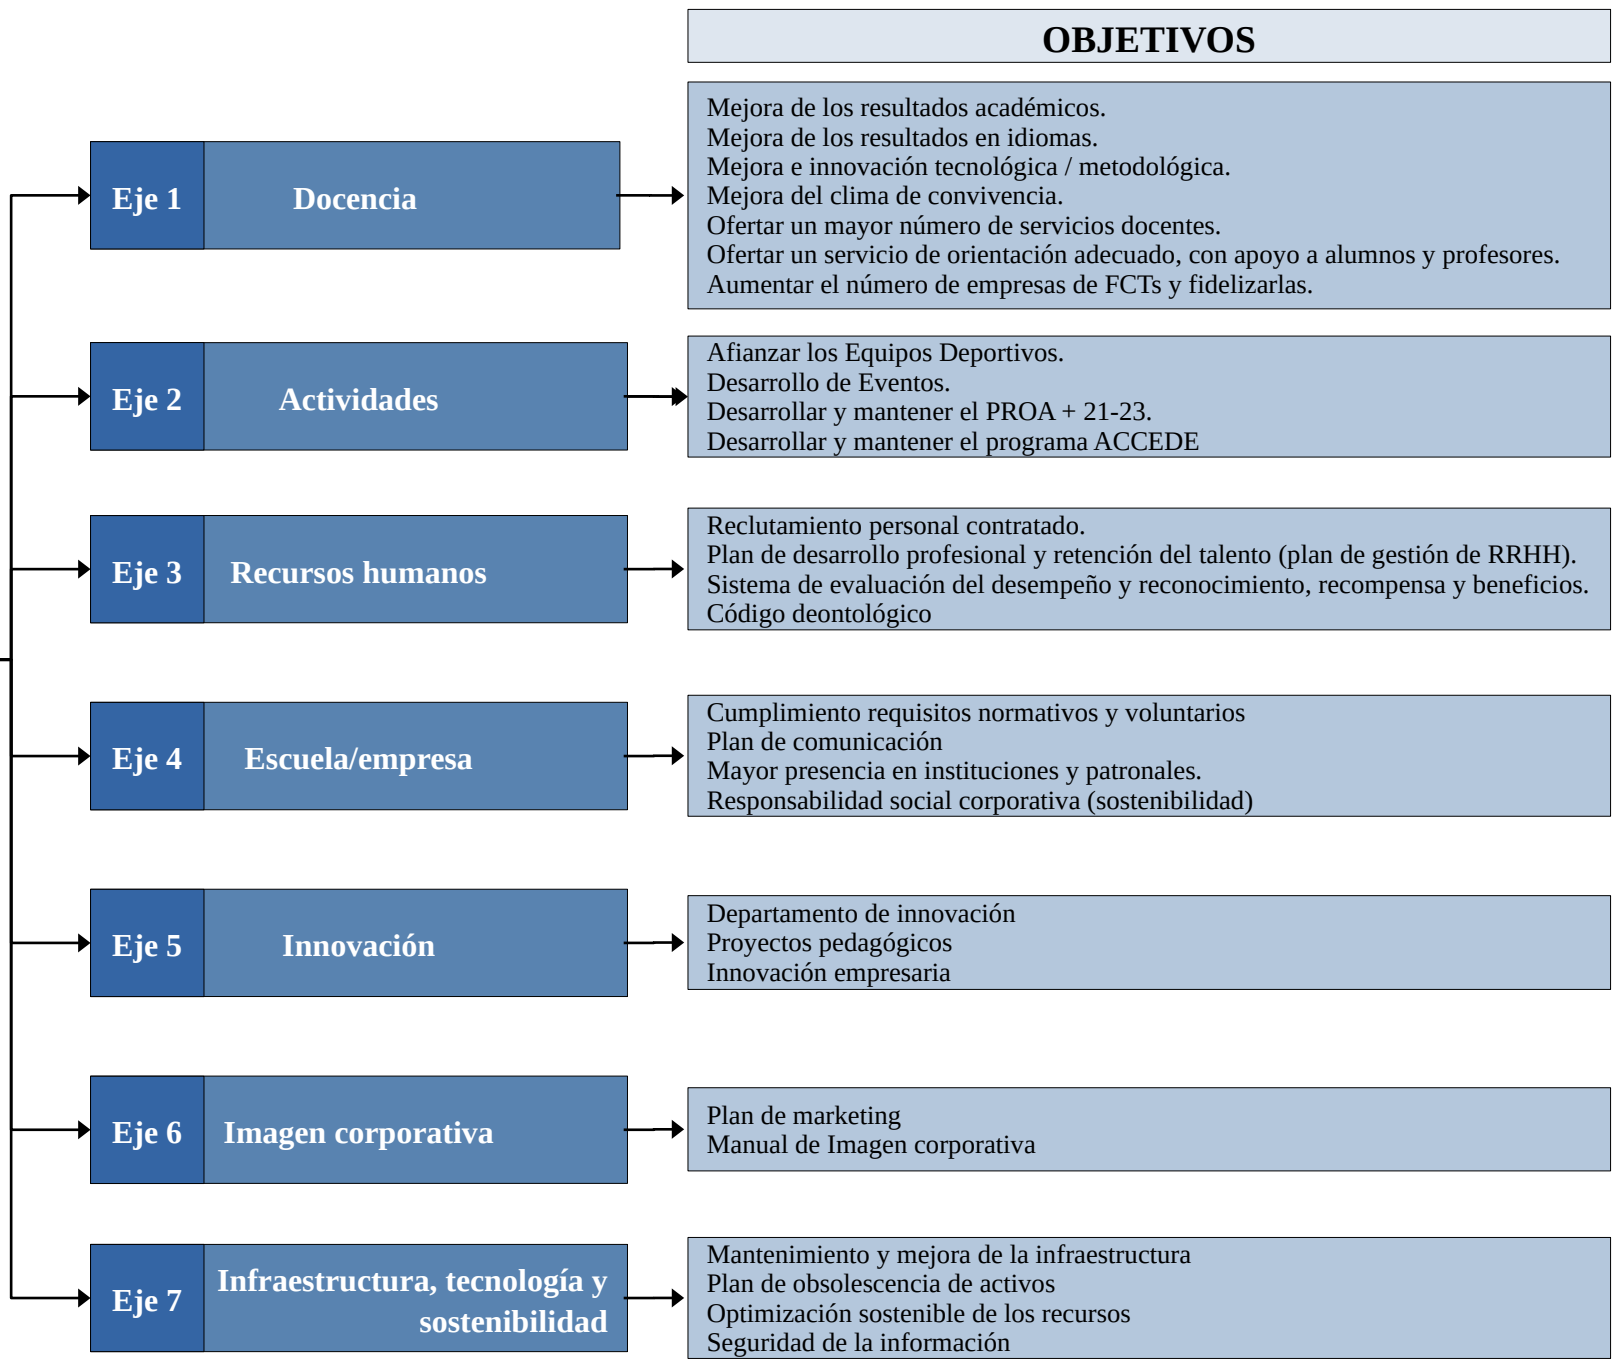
OBJETIVOS

Eje 1 Docencia

Mejora de los resultados académicos.
Mejora de los resultados en idiomas.
Mejora e innovación tecnológica / metodológica.
Mejora del clima de convivencia.
Ofertar un mayor número de servicios docentes.
Ofertar un servicio de orientación adecuado, con apoyo a alumnos y profesores.
Aumentar el número de empresas de FCTs y fidelizarlas.

Eje 2 Actividades

Afianzar los Equipos Deportivos.
Desarrollo de Eventos.
Desarrollar y mantener el PROA + 21-23.
Desarrollar y mantener el programa ACCEDE

Eje 3 Recursos humanos

Reclutamiento personal contratado.
Plan de desarrollo profesional y retención del talento (plan de gestión de RRHH).
Sistema de evaluación del desempeño y reconocimiento, recompensa y beneficios.
Código deontológico

Eje 4 Escuela/empresa

Cumplimiento requisitos normativos y voluntarios
Plan de comunicación
Mayor presencia en instituciones y patronales.
Responsabilidad social corporativa (sostenibilidad)

Eje 5 Innovación

Departamento de innovación
Proyectos pedagógicos
Innovación empresaria

Eje 6 Imagen corporativa

Plan de marketing
Manual de Imagen corporativa

Eje 7 Infraestructura, tecnología y sostenibilidad

Mantenimiento y mejora de la infraestructura
Plan de obsolescencia de activos
Optimización sostenible de los recursos
Seguridad de la información